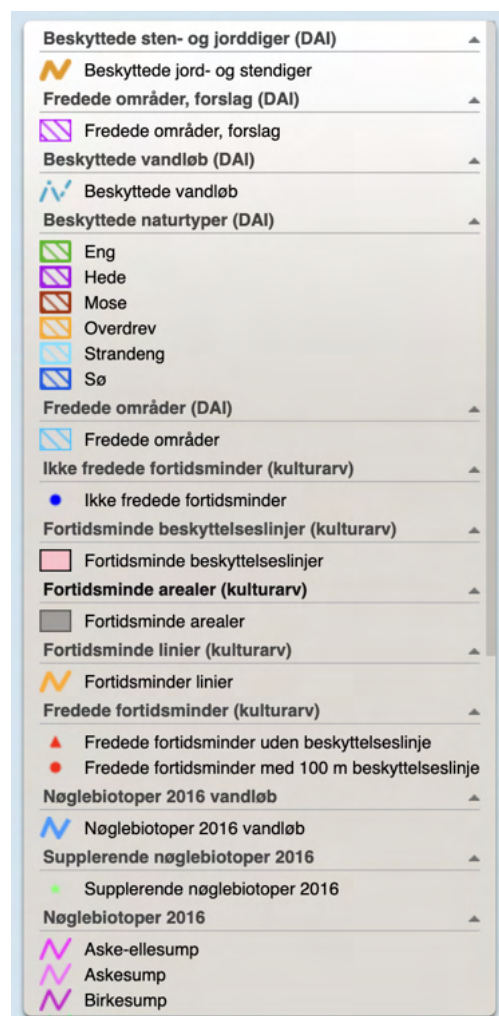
Beskyttede sten- og jorddiger (DAI)

Beskyttede jord- og stendiger

Fredede områder, forslag (DAI)

Fredede områder, forslag

Beskyttede vandløb (DAI)

Beskyttede vandløb

Beskyttede naturtyper (DAI)

Eng
Hede
Mose
Overdrev
Strandeng
Sø

Fredede områder (DAI)

Fredede områder

Ikke fredede fortidsminder (kulturarv)

Ikke fredede fortidsminder

Fortidsminde beskyttelseslinjer (kulturarv)

Fortidsminde beskyttelseslinjer

Fortidsminde arealer (kulturarv)

Fortidsminde arealer

Fortidsminde linier (kulturarv)

Fortidsminder linier

Fredede fortidsminder (kulturarv)

Fredede fortidsminder uden beskyttelseslinje
Fredede fortidsminder med 100 m beskyttelseslinje

Nøglebiotoper 2016 vandløb

Nøglebiotoper 2016 vandløb

Supplerende nøglebiotoper 2016

Supplerende nøglebiotoper 2016

Nøglebiotoper 2016

Aske-ellesump
Askesump
Birkesump